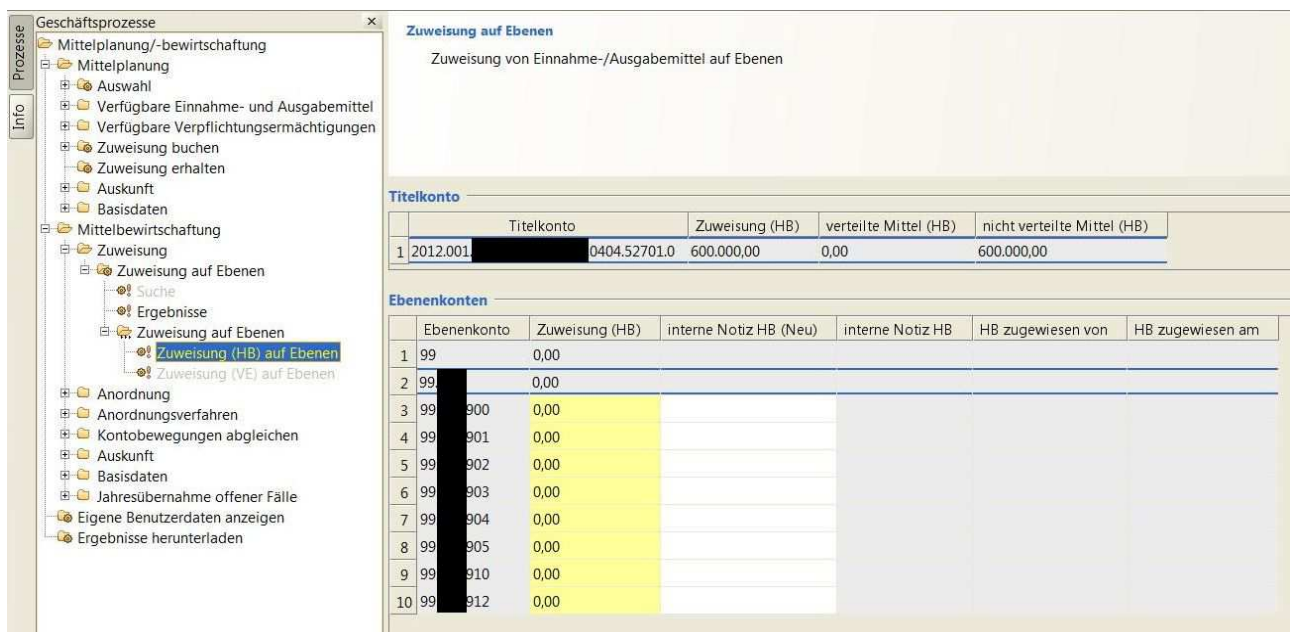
Prozesse
Info

Geschäftsprozesse ×
Mittelplanung/-bewirtschaftung
Mittelplanung
Auswahl
Verfügbare Einnahme- und Ausgabemittel
Verfügbare Verpflichtungsermächtigungen
Zuweisung buchen
Zuweisung erhalten
Auskunft
Basisdaten
Mittelbewirtschaftung
Zuweisung
Zuweisung auf Ebenen
Suche
Ergebnisse
Zuweisung auf Ebenen
Zuweisung (HB) auf Ebenen
Zuweisung (VE) auf Ebenen
Anordnung
Anordnungsverfahren
Kontobewegungen abgleichen
Auskunft
Basisdaten
Jahresübernahme offener Fälle
Eigene Benutzerdaten anzeigen
Ergebnisse herunterladen

Zuweisung auf Ebenen

Zuweisung von Einnahme-/Ausgabemittel auf Ebenen

Titelkonto

| | Titelkonto | Zuweisung (HB) | verteilte Mittel (HB) | nicht verteilte Mittel (HB) |
|---|---|---|---|---|
| 1 | 2012.001 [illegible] 0404.52701.0 | 600.000,00 | 0,00 | 600.000,00 |

Ebenenkonten

| | Ebenenkonto | Zuweisung (HB) | interne Notiz HB (Neu) | interne Notiz HB | HB zugewiesen von | HB zugewiesen am |
|---|---|---|---|---|---|---|
| 1 | 99 | 0,00 | | | | |
| 2 | 99 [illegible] | 0,00 | | | | |
| 3 | 99 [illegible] 900 | 0,00 | | | | |
| 4 | 99 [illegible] 901 | 0,00 | | | | |
| 5 | 99 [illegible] 902 | 0,00 | | | | |
| 6 | 99 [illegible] 903 | 0,00 | | | | |
| 7 | 99 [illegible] 904 | 0,00 | | | | |
| 8 | 99 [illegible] 905 | 0,00 | | | | |
| 9 | 99 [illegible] 910 | 0,00 | | | | |
| 10 | 99 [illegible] 912 | 0,00 | | | | |